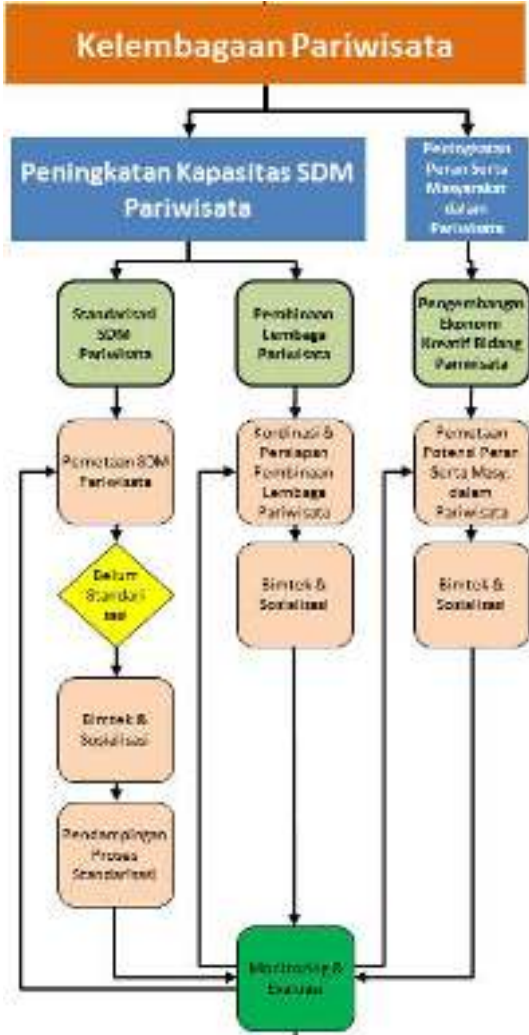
Kelembagaan Pariwisata

Peningkatan Kapasitas SDM Pariwisata

Peningkatan Peran Serta Masyarakat dalam Pariwisata

Standarisasi SDM Pariwisata

Pembinaan Lembaga Pariwisata

Pengembangan Ekonomi Kreatif Bidang Pariwisata

Pemetaan SDM Pariwisata

Koordinasi & Persiapan Pembinaan Lembaga Pariwisata

Pemetaan Potensi Peran Serta Masy. dalam Pariwisata

Belum Standarisasi

Bimtek & Sosialisasi

Bimtek & Sosialisasi

Bimtek & Sosialisasi

Pendampingan Proses Standarisasi

Monitoring & Evaluasi